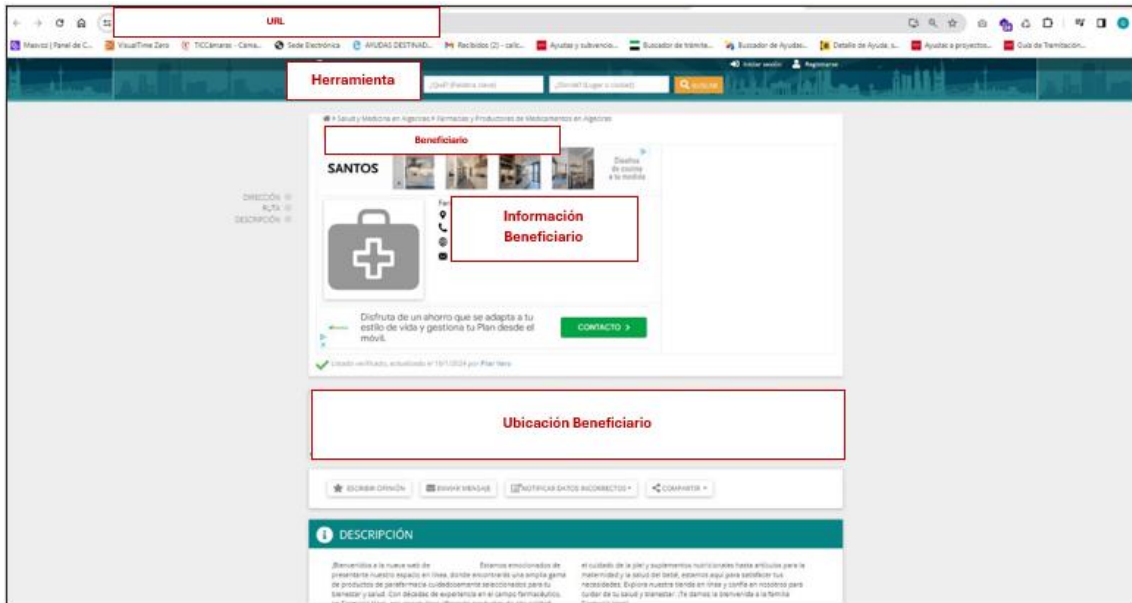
URL

Masvoz | Panel de C... VisualTime Zero TICCámaras - Cáma... Sede Electrónica AYUDAS DESTINAD... Recibidos (2) - calc... Ayudas y subvencio... Buscador de trámite... Buscador de Ayudas... Detalle de Ayuda: s... Ayudas a proyectos... Guía de Tramitación...

Herramienta

¿Qué? (Palabra clave) ¿Dónde? (Lugar o ciudad) Q BUSCAR

Iniciar sesión Registrarse

Salud y Medicina en Algeciras > Farmacias y Productores de Medicamentos en Algeciras

Beneficiario

SANTOS

Diseños de cocina a la medida

DIRECCIÓN
ALTA
DESCRIPCIÓN

Información Beneficiario

Disfruta de un ahorro que se adapta a tu estilo de vida y gestiona tu Plan desde el móvil.

CONTACTO >

Listado verificado, actualizado el 15/1/2024 por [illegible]

Ubicación Beneficiario

ESCRIBIR OPINIÓN ENVIAR MENSAJE NOTIFICAR DATOS INCORRECTOS COMPARTIR

DESCRIPCIÓN

¡Bienvenidos a la nueva web de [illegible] Estamos emocionados de presentarte nuestro espacio en línea, donde encontrarás una amplia gama de productos de parafarmacia cuidadosamente seleccionados para tu bienestar y salud. Con décadas de experiencia en el campo farmacéutico, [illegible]

el cuidado de la piel y suplementos nutricionales hasta artículos para la maternidad y la salud del bebé, estamos aquí para satisfacer tus necesidades. Explora nuestra tienda en línea y confía en nosotros para cuidar de tu salud y bienestar. ¡Te damos la bienvenida a la familia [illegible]